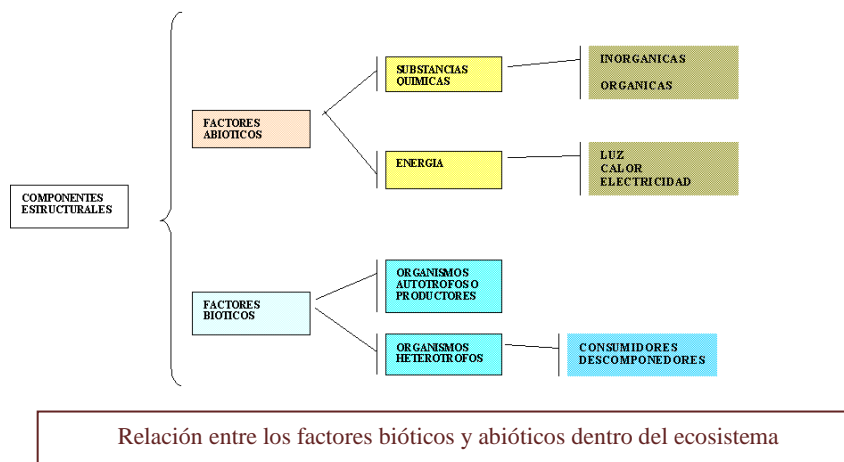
COMPONENTES ESTRUCTURALES

FACTORES ABIOTICOS

SUBSTANCIAS QUIMICAS

INORGANICAS

ORGANICAS

ENERGIA

LUZ
CALOR
ELECTRICIDAD

FACTORES BIOTICOS

ORGANISMOS AUTOTROFOS O PRODUCTORES

ORGANISMOS HETEROTROFOS

CONSUMIDORES
DESCOMPONEDORES

Relación entre los factores bióticos y abióticos dentro del ecosistema